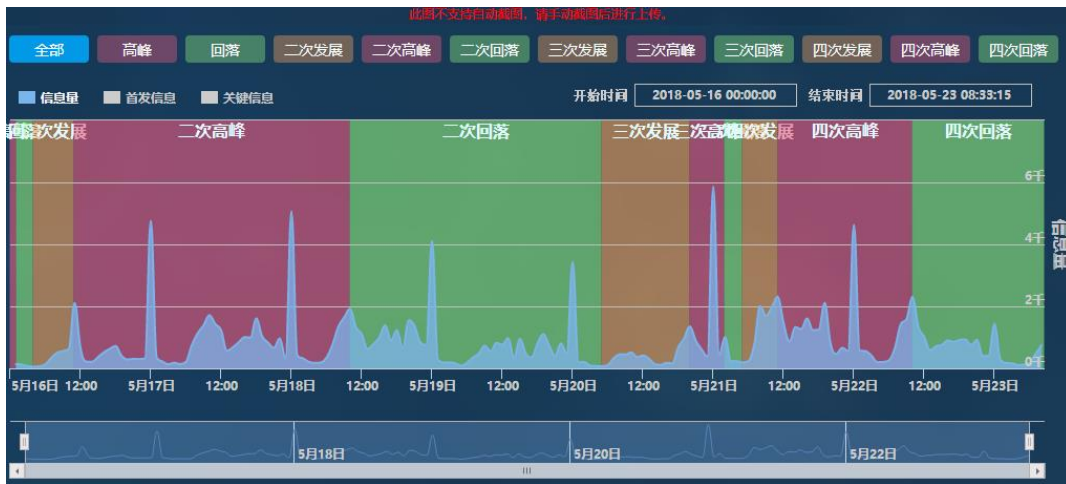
此图不支持自动截图，请手动截图后进行上传。

全部 高峰 回落 二次发展 二次高峰 二次回落 三次发展 三次高峰 三次回落 四次发展 四次高峰 四次回落

信息量 首发信息 关键信息

开始时间 2018-05-16 00:00:00 结束时间 2018-05-23 08:33:15

二次发展 二次高峰 二次回落 三次发展 三次高峰 四次发展 四次高峰 四次回落

6千
4千
2千
0千

5月16日 12:00 5月17日 12:00 5月18日 12:00 5月19日 12:00 5月20日 12:00 5月21日 12:00 5月22日 12:00 5月23日

5月18日 5月20日 5月22日

III